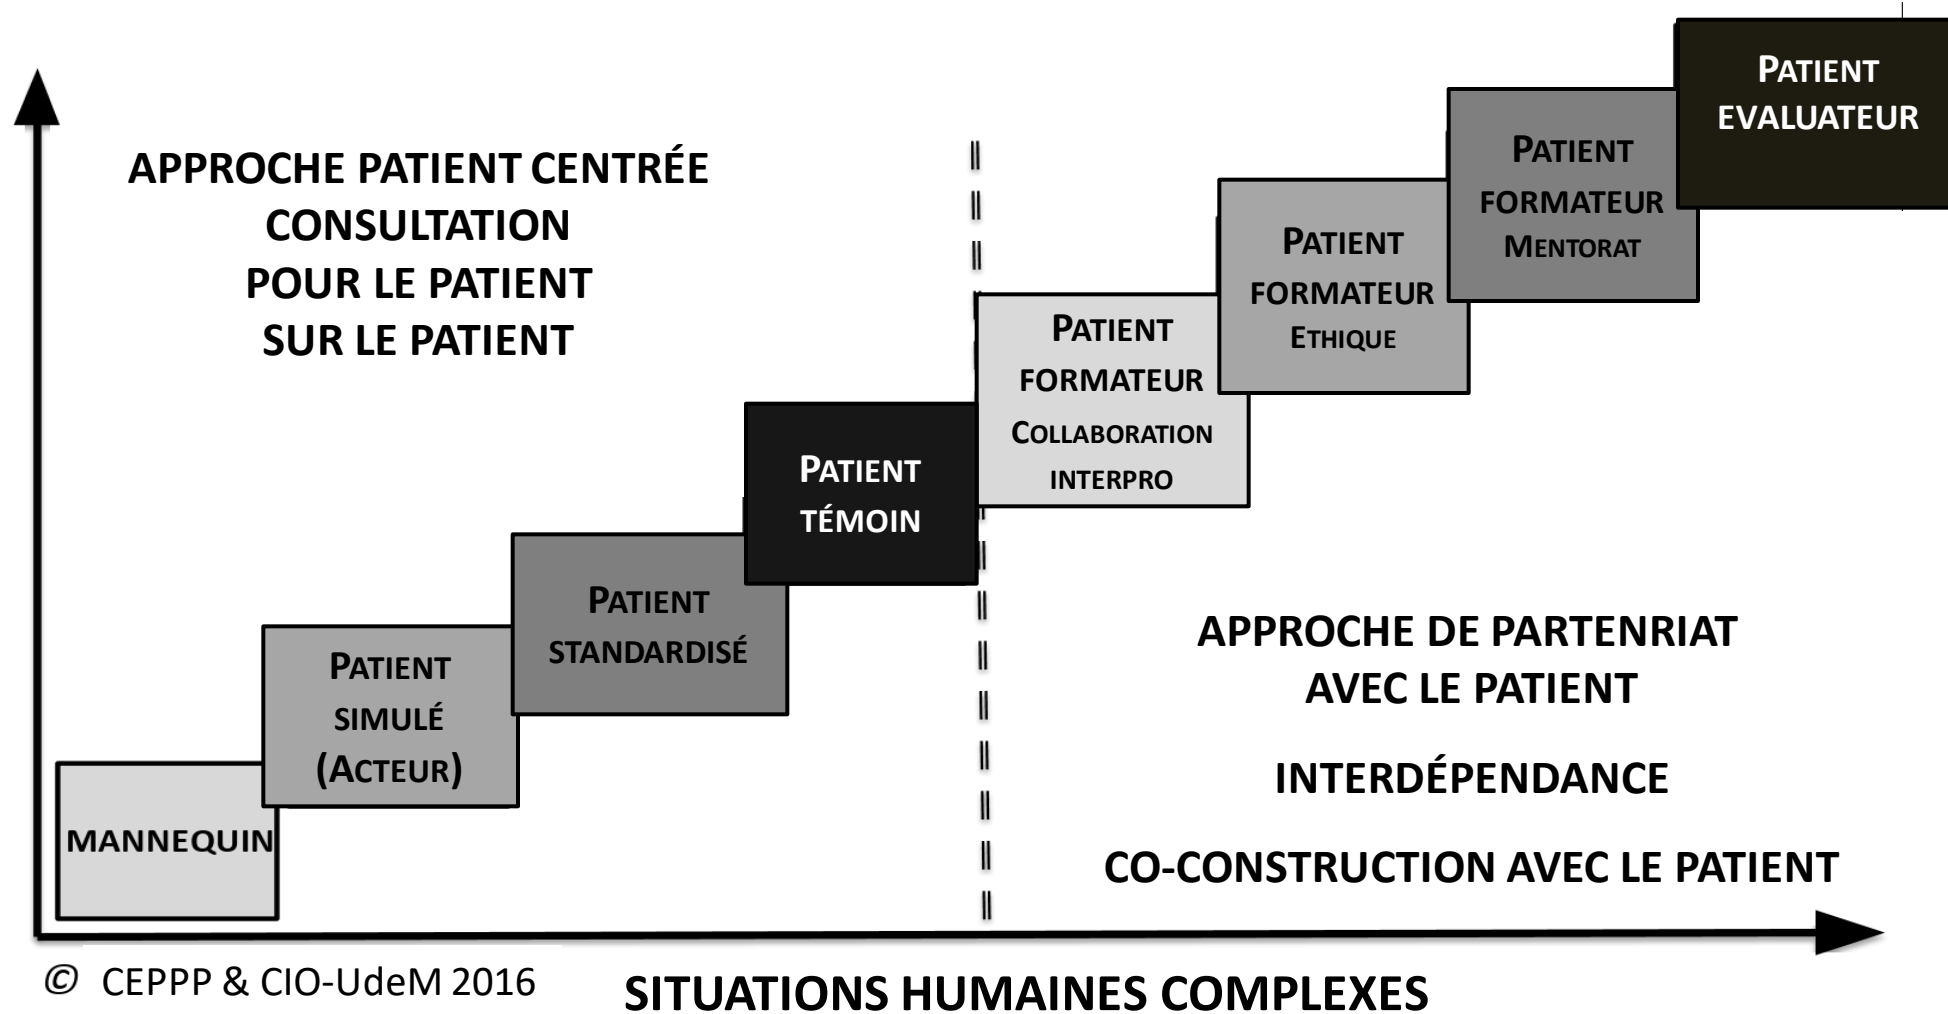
APPROCHE PATIENT CENTRÉE
CONSULTATION
POUR LE PATIENT
SUR LE PATIENT

MANNEQUIN

PATIENT SIMULÉ (ACTEUR)

PATIENT STANDARDISÉ

PATIENT TÉMOIN

PATIENT FORMATEUR COLLABORATION INTERPRO

PATIENT FORMATEUR ETHIQUE

PATIENT FORMATEUR MENTORAT

PATIENT EVALUATEUR

APPROCHE DE PARTENRIAT
AVEC LE PATIENT

INTERDÉPENDANCE

CO-CONSTRUCTION AVEC LE PATIENT

© CEPPP & CIO-UdeM 2016

SITUATIONS HUMAINES COMPLEXES